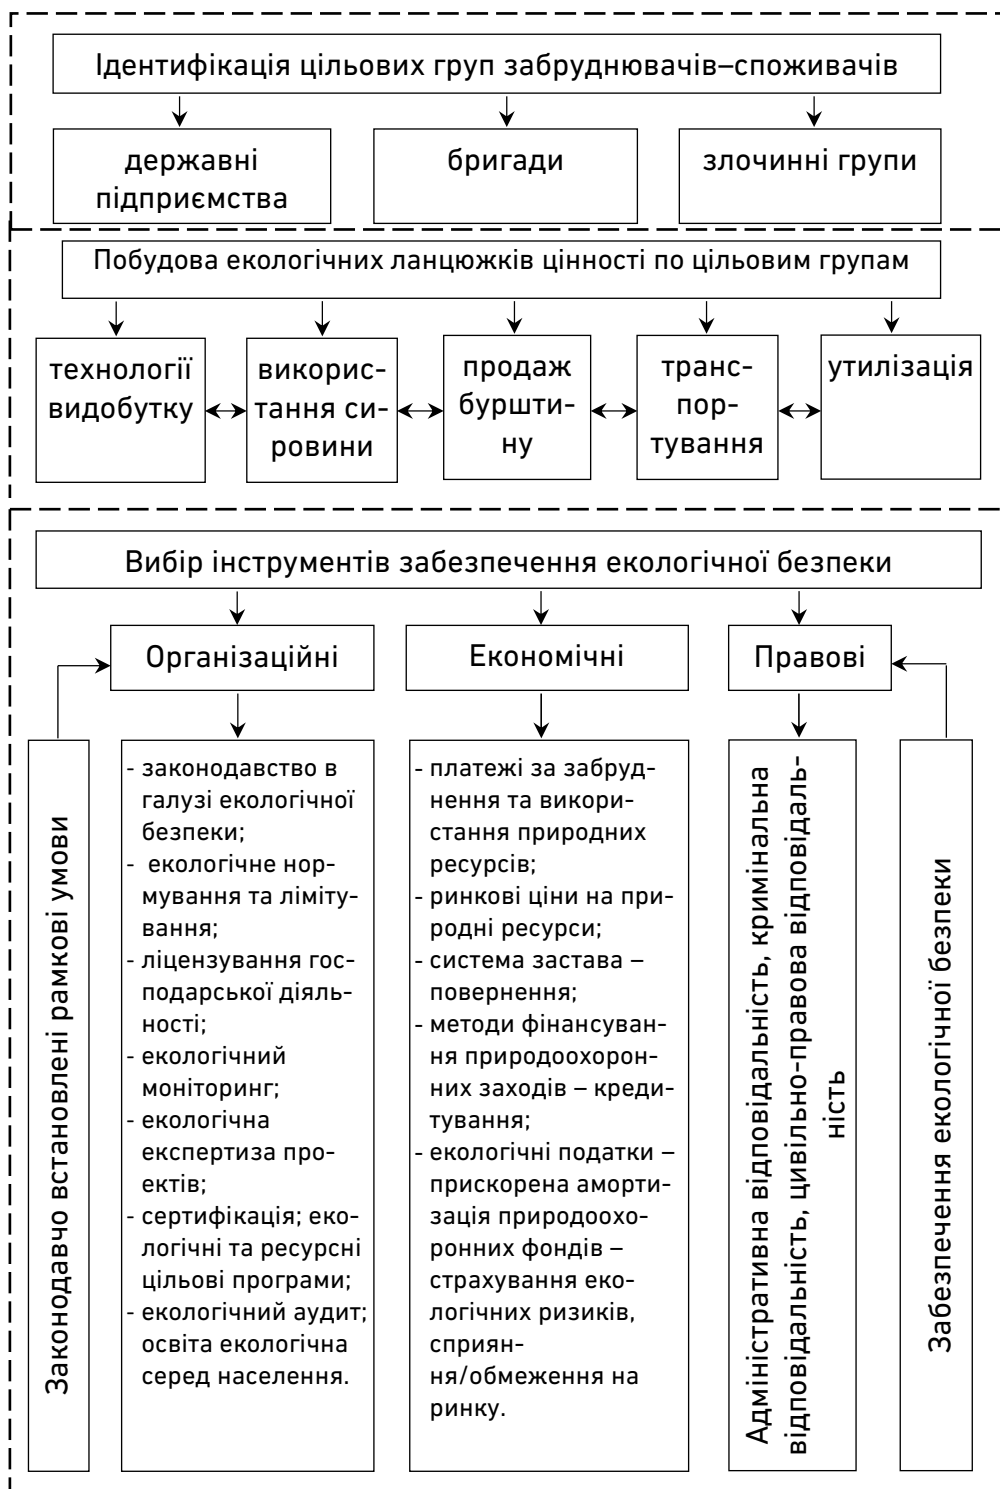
Ідентифікація цільових груп забруднювачів–споживачів

державні підприємства

бригади

злочинні групи

Побудова екологічних ланцюжків цінності по цільовим групам

технології видобутку

використання сировини

продаж бурштину

транспортування

утилізація

Вибір інструментів забезпечення екологічної безпеки

Організаційні

Економічні

Правові

Законодавчо встановлені рамкові умови

- законодавство в галузі екологічної безпеки;
- екологічне нормування та лімітування;
- ліцензування господарської діяльності;
- екологічний моніторинг;
- екологічна експертиза проектів;
- сертифікація; екологічні та ресурсні цільові програми;
- екологічний аудит; освіта екологічна серед населення.

- платежі за забруднення та використання природних ресурсів;
- ринкові ціни на природні ресурси;
- система застава – повернення;
- методи фінансування природоохоронних заходів – кредитування;
- екологічні податки – прискорена амортизація природоохоронних фондів – страхування екологічних ризиків, сприяння/обмеження на ринку.

Адміністративна відповідальність, кримінальна відповідальність, цивільно-правова відповідальність

Забезпечення екологічної безпеки